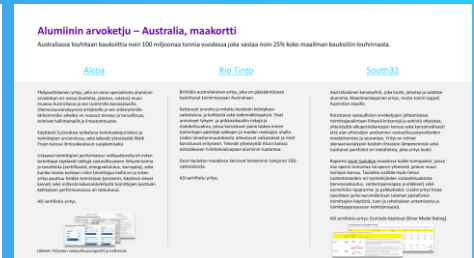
Alumiinin arvoketju – Australia, maakortti

Australiassa louhitaan bauksiittia noin 100 miljoonaa tonnia vuodessa joka vastaa noin 25% koko maailman bauksiitin louhinnasta.

Alcoa

Yhdysvaltalainen yritys, jolla on oma operaatioita alumiinin arvoketjun eri osissa (louhinta, jalostus, sulatus) myös muussa Australiassa ja sen tuotantoyksiköissä. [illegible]

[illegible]

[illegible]

ASI sertifioitu yritys.

Lähteet: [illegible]

Rio Tinto

Brittiläis-australialainen yritys, jolla on pääsääntöisesti kaikki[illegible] toiminnassaan Australiassa.

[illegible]

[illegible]

ASI sertifioitu yritys.

South32

Australialainen kaivosyhtiö, joka louhii, jalostaa ja sulattaa alumiinia. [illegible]

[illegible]

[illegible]

ASI sertifioitu yritys. Esimerkki käytössä (Silver Medal Rating)

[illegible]